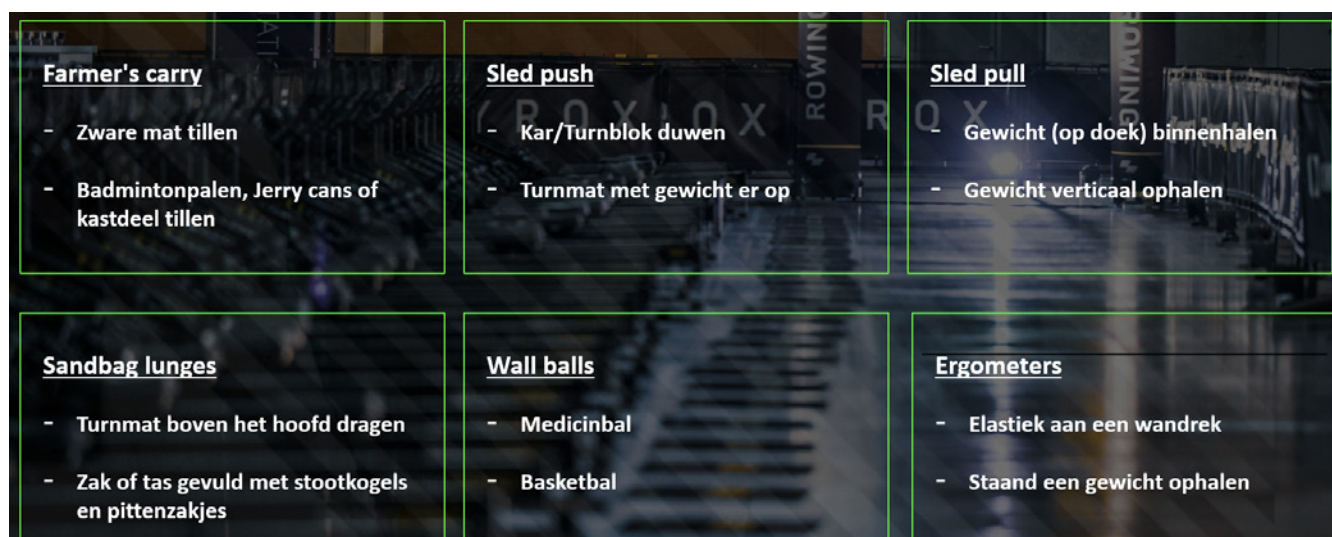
Farmer's carry

- Zware mat tillen
- Badmintonpalen, Jerry cans of kastdeel tillen

Sled push

- Kar/Turnblok duwen
- Turnmat met gewicht er op

Sled pull

- Gewicht (op doek) binnenhalen
- Gewicht verticaal ophalen

Sandbag lunges

- Turnmat boven het hoofd dragen
- Zak of tas gevuld met stootkogels en pittenzakjes

Wall balls

- Medicinbal
- Basketbal

Ergometers

- Elastiek aan een wandrek
- Staand een gewicht ophalen